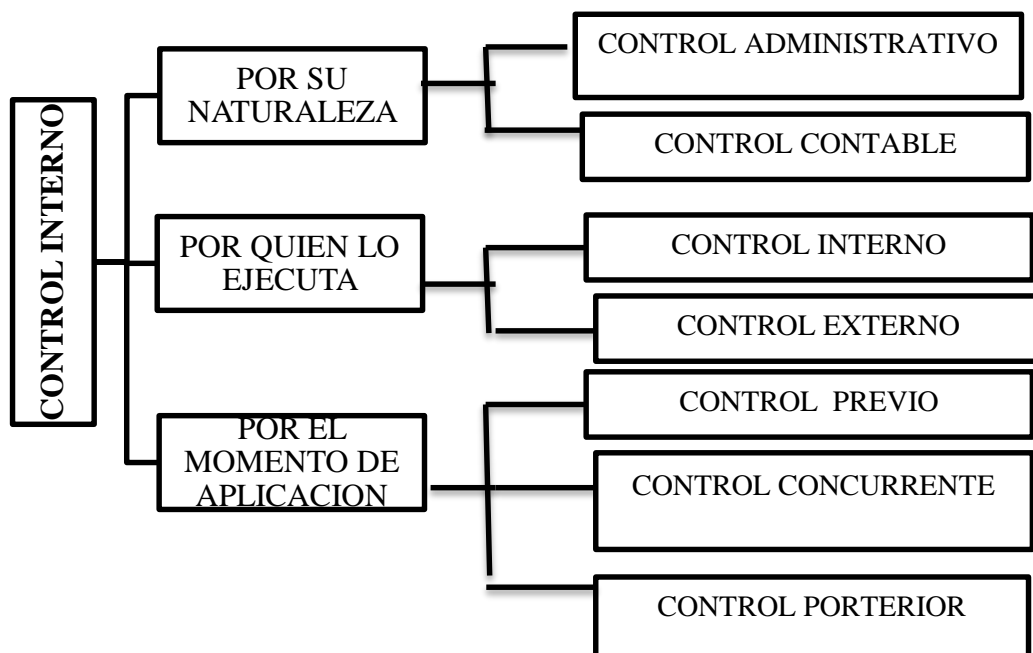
CONTROL INTERNO

POR SU NATURALEZA

CONTROL ADMINISTRATIVO

CONTROL CONTABLE

POR QUIEN LO EJECUTA

CONTROL INTERNO

CONTROL EXTERNO

POR EL MOMENTO DE APLICACION

CONTROL PREVIO

CONTROL CONCURRENTE

CONTROL PORTERIOR